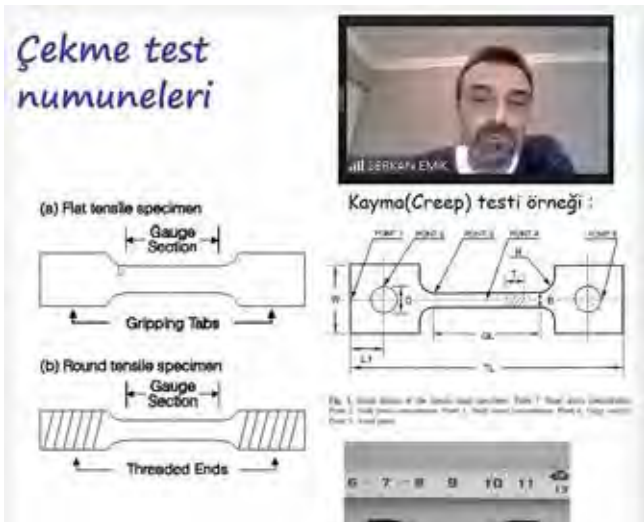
Çekme test numuneleri

SERKAN EMİK

(a) Flat tensile specimen

Gauge Section

Gripping Tabs

(b) Round tensile specimen

Gauge Section

Threaded Ends

Kayma(Creep) testi örneği :

POINT 1

POINT 2

POINT 3

POINT 4

POINT 5

W

D

T

R

B

GL

L1

TL

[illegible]

6 7 8 9 10 11 12